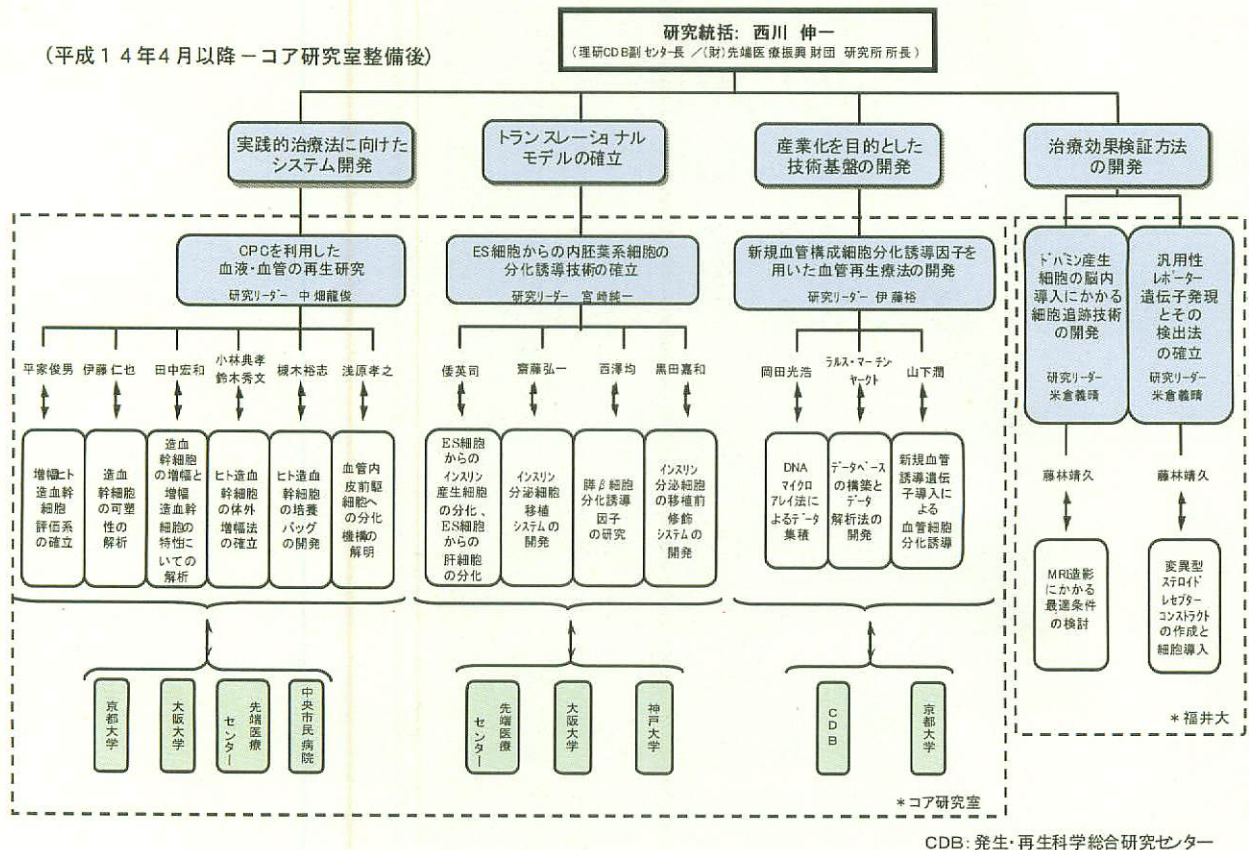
(平成14年4月以降－コア研究室整備後)

研究統括: 西川 伸一
(理研CDB副センター長 ／(財)先端医療振興財団 研究所所長)

実践的治療法に向けたシステム開発

トランスレーショナルモデルの確立

産業化を目的とした技術基盤の開発

治療効果検証方法の開発

CPCを利用した血液・血管の再生研究
研究リーダー 中畑龍俊

ES細胞からの内胚葉系細胞の分化誘導技術の確立
研究リーダー 宮崎純一

新規血管構成細胞分化誘導因子を用いた血管再生療法の開発
研究リーダー 伊藤裕

ドパミン産生細胞の脳内導入にかかる細胞追跡技術の開発
研究リーダー 米倉義晴

汎用性レポーター遺伝子発現とその検出法の確立
研究リーダー 米倉義晴

平家俊男
伊藤仁也
田中宏和
小林典孝 鈴木秀文
榎木裕志
浅原孝之

倭英司
齋藤弘一
西澤均
黒田嘉和

岡田光浩
ラルス・マーチン ヤークト
山下潤

藤林靖久
藤林靖久

増幅ヒト造血幹細胞評価系の確立

造血幹細胞の可塑性の解析

造血幹細胞の増幅と増幅造血幹細胞の特性についての解析

ヒト造血幹細胞の体外増幅法の確立

ヒト造血幹細胞の培養バッグの開発

血管内皮前駆細胞への分化機構の解明

ES細胞からのインスリン産生細胞の分化、ES細胞からの肝細胞の分化

インスリン分泌細胞移植システムの開発

膵β細胞分化誘導因子の研究

インスリン分泌細胞の移植前修飾システムの開発

DNAマイクロアレイ法によるデータ集積

データベースの構築とデータ解析法の開発

新規血管誘導遺伝子導入による血管細胞分化誘導

MRI造影にかかる最適条件の検討

変異型ステロイドレセプターコンストラクトの作成と細胞導入

京都大学
大阪大学
先端医療センター
中央市民病院

先端医療センター
大阪大学
神戸大学

CDB
京都大学

＊コア研究室

＊福井大

CDB: 発生・再生科学総合研究センター